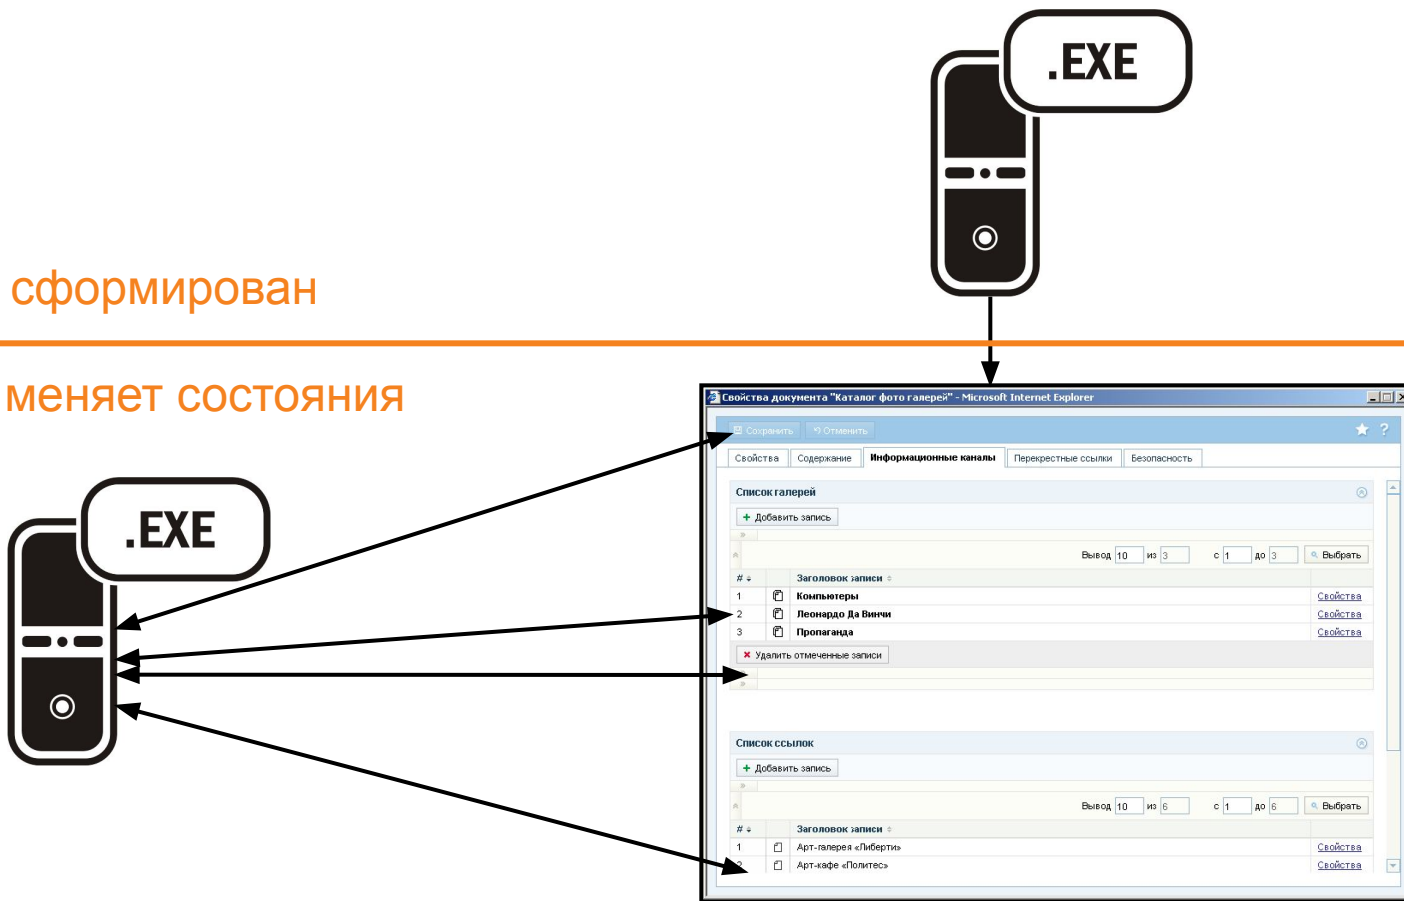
.EXE

сформирован

меняет состояния

.EXE

Свойства документа "Каталог фото галерей" - Microsoft Internet Explorer

Сохранить
Отменить

Свойства
Содержание
Информационные каналы
Перекрестные ссылки
Безопасность

Список галерей

Добавить запись

Вывод 10 из 3 с 1 до 3 Выбрать

| # | | Заголовок записи | |
|---|---|---|---|
| 1 | | Компьютеры | Свойства |
| 2 | | Леонардо Да Винчи | Свойства |
| 3 | | Пропаганда | Свойства |

Удалить отмеченные записи

Список ссылок

Добавить запись

Вывод 10 из 6 с 1 до 6 Выбрать

| # | | Заголовок записи | |
|---|---|---|---|
| 1 | | Арт-галерея «Либерти» | Свойства |
| 2 | | Арт-кафе «Политес» | Свойства |